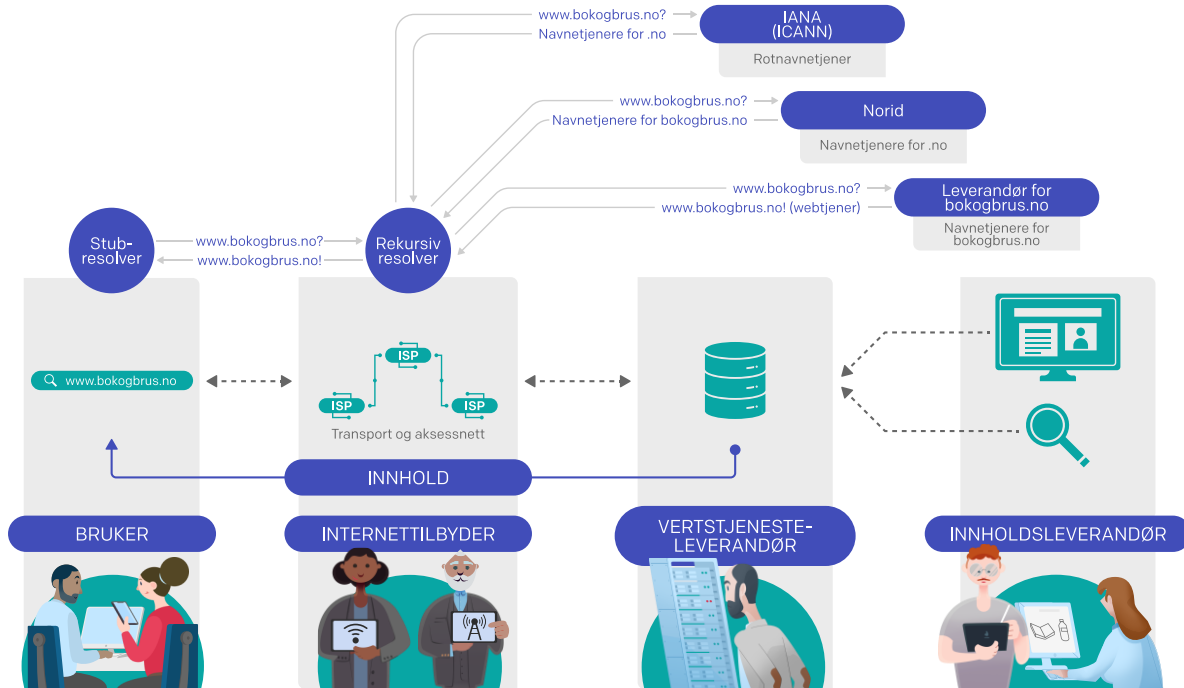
www.bokogbrus.no?
Navnetjenere for .no
IANA (ICANN)
Rotnavnetjener

www.bokogbrus.no?
Navnetjenere for bokogbrus.no
Norid
Navnetjenere for .no

www.bokogbrus.no?
www.bokogbrus.no! (webtjener)
Leverandør for bokogbrus.no
Navnetjenere for bokogbrus.no

Stub-resolver
www.bokogbrus.no?
www.bokogbrus.no!
Rekursiv resolver

www.bokogbrus.no

ISP
ISP
ISP
Transport og aksessnett

INNHOLD

BRUKER
INTERNETTILBYDER
VERTSTJENESTE-LEVERANDØR
INNHOLDSLEVERANDØR